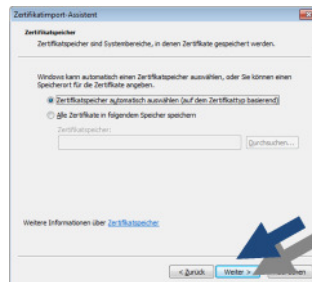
Zertifikatimport-Assistent

Zertifikatspeicher
Zertifikatspeicher sind Systembereiche, in denen Zertifikate gespeichert werden.

Windows kann automatisch einen Zertifikatspeicher auswählen, oder Sie können einen Speicherort für die Zertifikate angeben.

Zertifikatspeicher automatisch auswählen (auf dem Zertifikattyp basierend)

Alle Zertifikate in folgendem Speicher speichern

Zertifikatspeicher:

Durchsuchen...

Weitere Informationen über Zertifikatspeicher

< Zurück

Weiter >

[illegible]